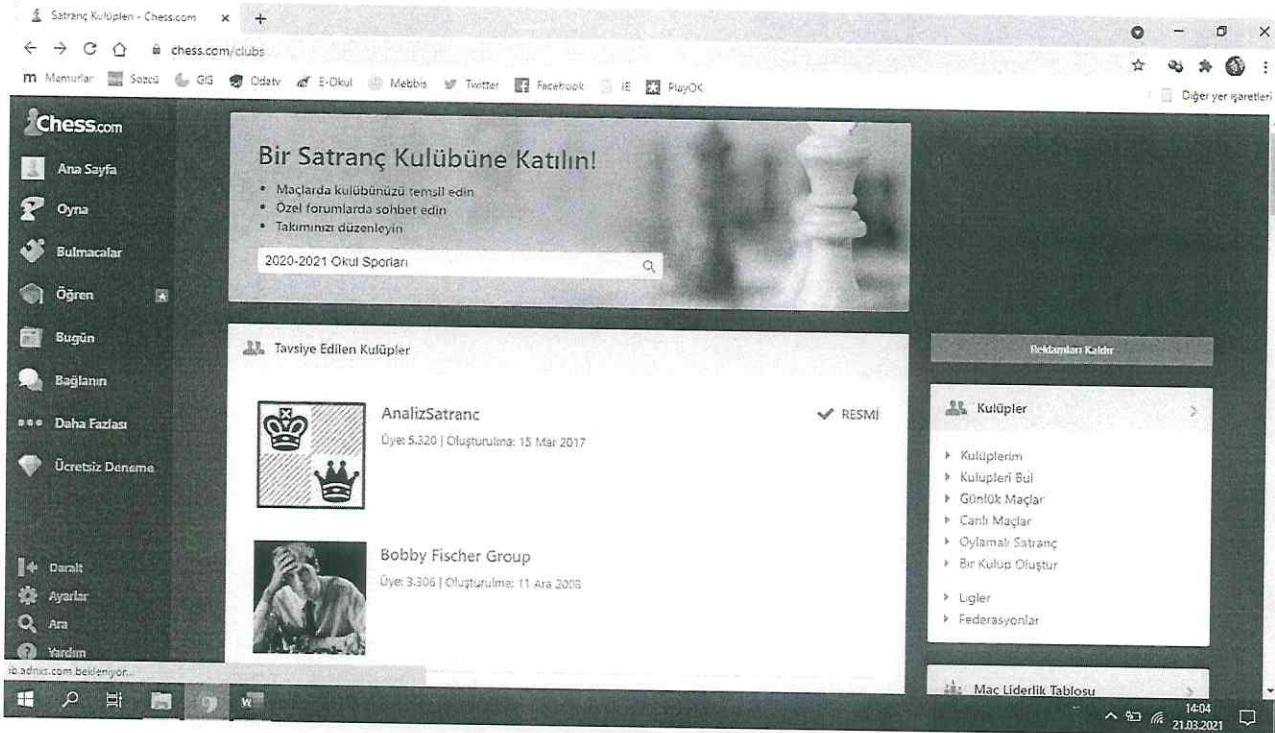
Satranç Kulüpleri - Chess.com × +

chess.com/clubs

Memurlar Sozcu GG Odatv E-Okul Mebbis Twitter Facebook IE PlayOK

Diğer yer işaretleri

Chess.com

Ana Sayfa

Oyna

Bulmacalar

Öğren

Bugün

Bağlanın

Daha Fazlası

Ücretsiz Deneme

Daralt

Ayarlar

Ara

Yardım

Bir Satranç Kulübüne Katılın!

• Maçlarda kulübünüzü temsil edin
• Özel forumlarda sohbet edin
• Takımınızı düzenleyin

2020-2021 Okul Sporları

Tavsiye Edilen Kulüpler

AnalizSatranc

RESMİ

Üye: 5.320 | Oluşturulma: 15 Mar 2017

Bobby Fischer Group

Üye: 3.306 | Oluşturulma: 11 Ara 2008

Reklamları Kaldır

Kulüpler

Kulüplerim
Kulüpleri Bul
Günlük Maçlar
Canlı Maçlar
Oylamalı Satranç
Bir Kulüp Oluştur

Ligler
Federasyonlar

Maç Liderlik Tablosu

ib.adnxs.com bekleniyor...

14:04
21.03.2021